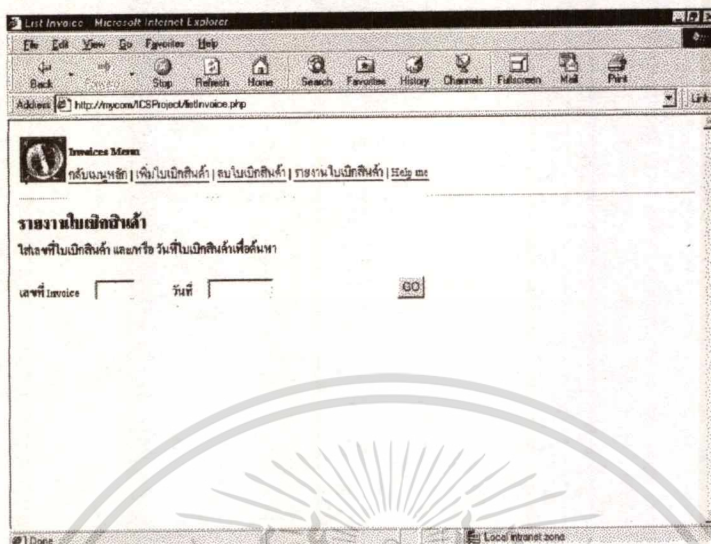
List Invoice - Microsoft Internet Explorer

File Edit View Go Favorites Help

Back Forward Stop Refresh Home Search Favorites History Channels Fullscreen Mail Print

Address http://mycom/ICSProject/listInvoice.php

Links

Invoices Menu

กลับเมนูหลัก | เพิ่มใบเบิกสินค้า | ลบใบเบิกสินค้า | รายงานใบเบิกสินค้า | Help me

รายงานใบเบิกสินค้า

ใส่เลขที่ใบเบิกสินค้า และหรือ วันที่ใบเบิกสินค้าเพื่อค้นหา

เลขที่ Invoice

วันที่

GO

Done

Local intranet zone